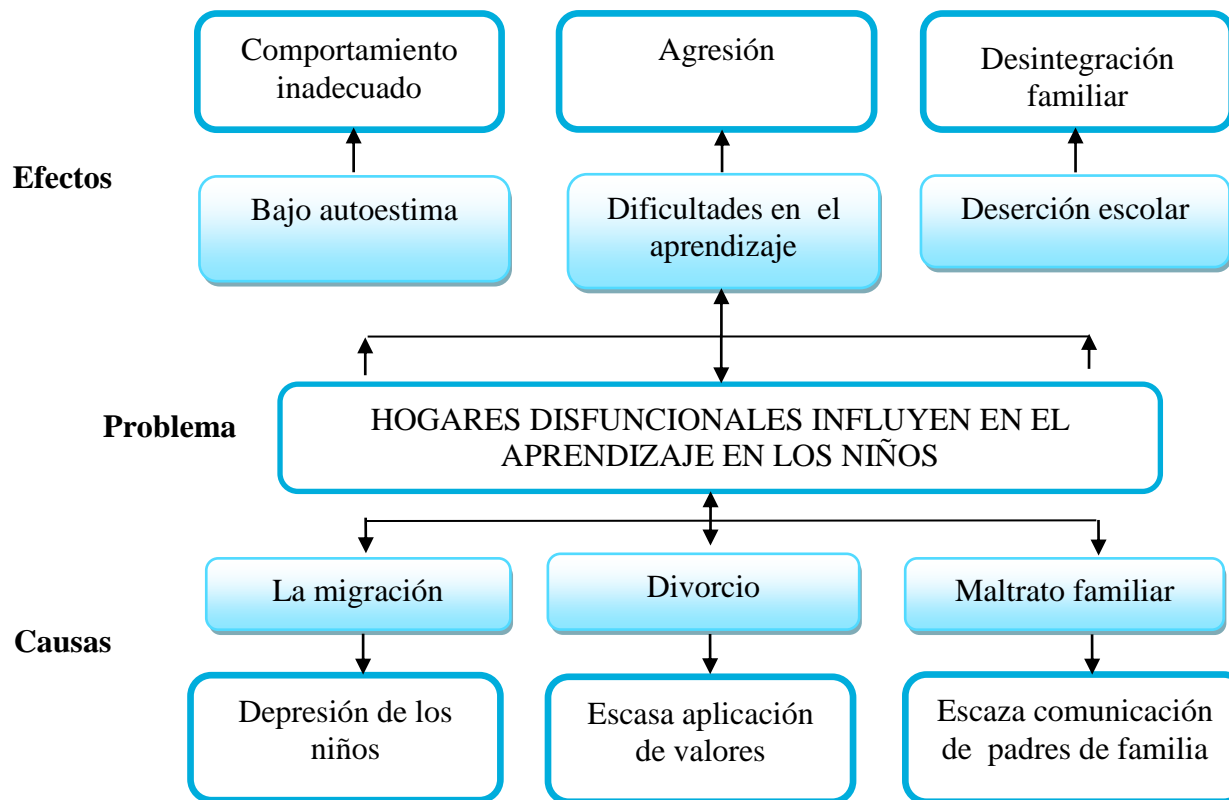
Comportamiento inadecuado

Agresión

Desintegración familiar

Efectos

Bajo autoestima

Dificultades en el aprendizaje

Deserción escolar

Problema

HOGARES DISFUNCIONALES INFLUYEN EN EL APRENDIZAJE EN LOS NIÑOS

La migración

Divorcio

Maltrato familiar

Causas

Depresión de los niños

Escasa aplicación de valores

Escaza comunicación de padres de familia